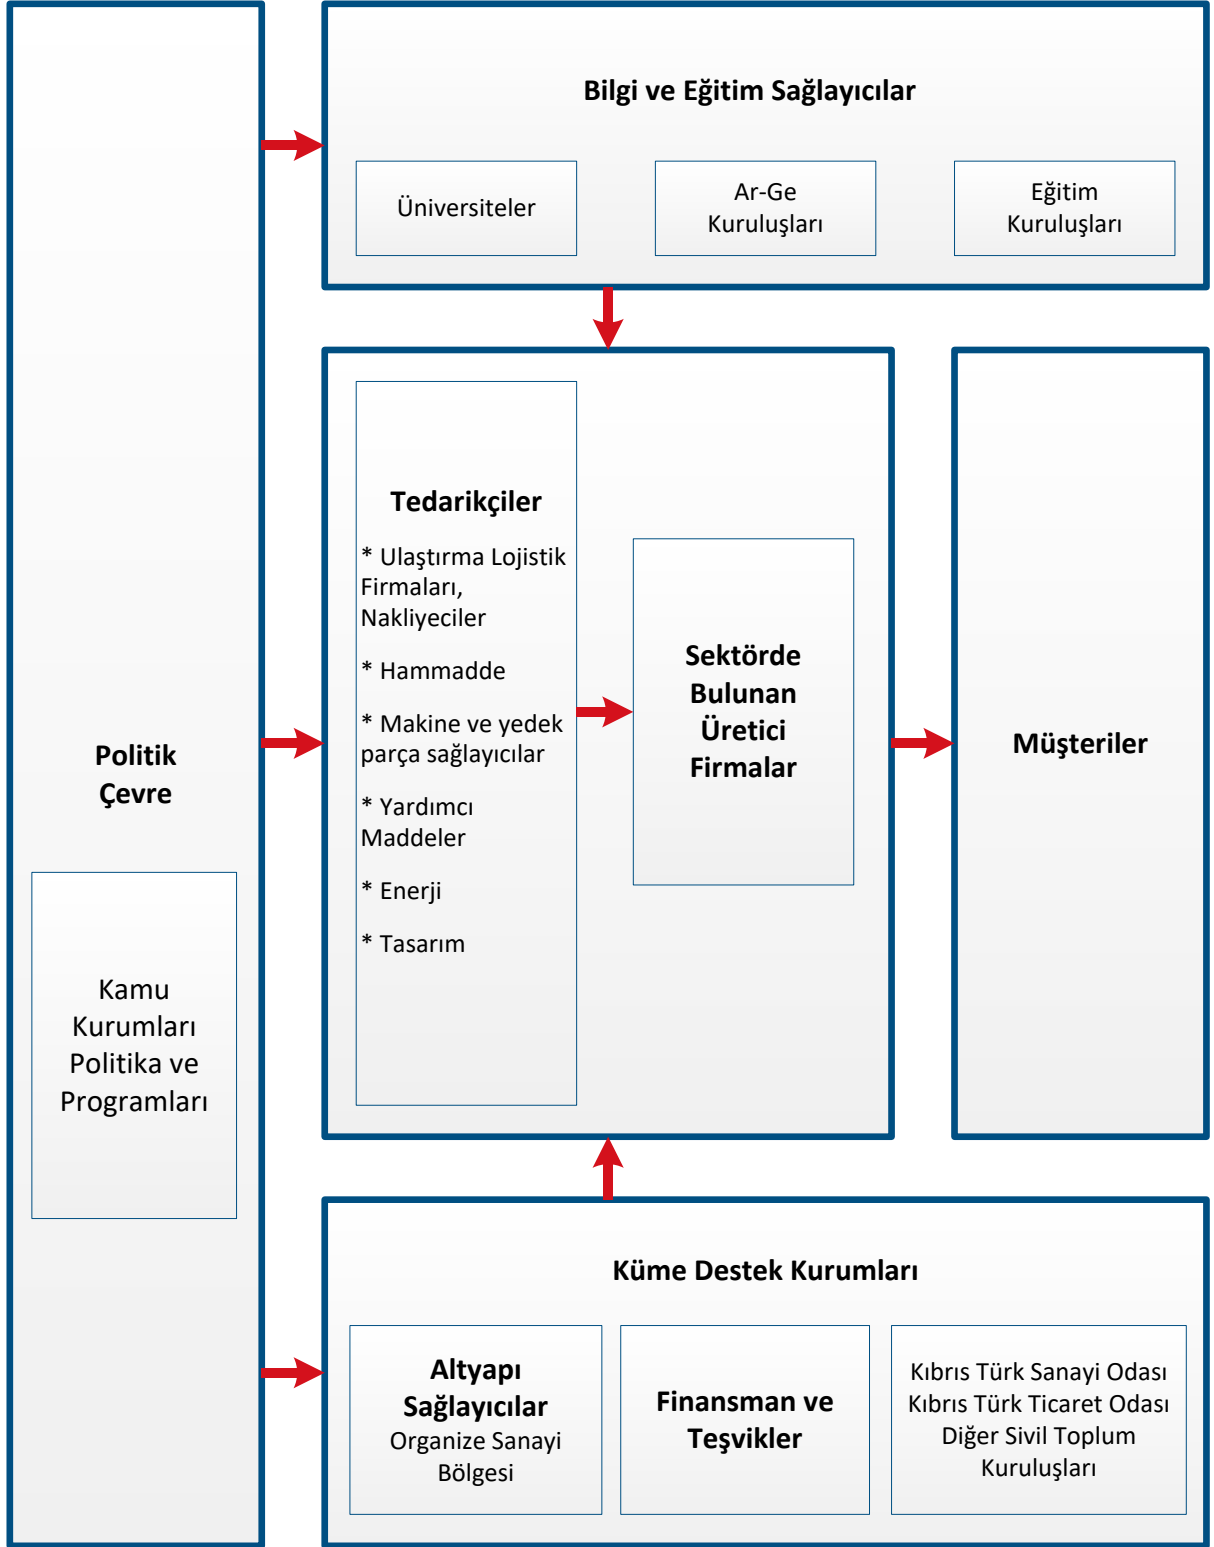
Bilgi ve Eğitim Sağlayıcılar

Üniversiteler

Ar-Ge Kuruluşları

Eğitim Kuruluşları

Politik Çevre

Kamu Kurumları Politika ve Programları

Tedarikçiler

* Ulaştırma Lojistik Firmaları, Nakliyeciler

* Hammadde

* Makine ve yedek parça sağlayıcılar

* Yardımcı Maddeler

* Enerji

* Tasarım

Sektörde Bulunan Üretici Firmalar

Müşteriler

Küme Destek Kurumları

Altyapı Sağlayıcılar
Organize Sanayi Bölgesi

Finansman ve Teşvikler

Kıbrıs Türk Sanayi Odası
Kıbrıs Türk Ticaret Odası
Diğer Sivil Toplum Kuruluşları